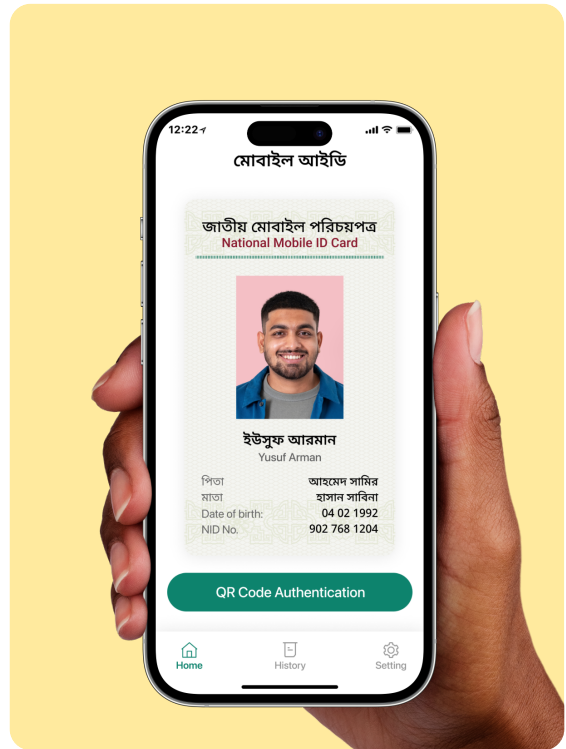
12:22

মোবাইল আইডি

জাতীয় মোবাইল পরিচয়পত্র
National Mobile ID Card

ইউসুফ আরমান
Yusuf Arman

| | |
|---|---|
| পিতা | আহমেদ সামির |
| মাতা | হাসান সাবিনা |
| Date of birth: | 04 02 1992 |
| NID No. | 902 768 1204 |

QR Code Authentication

Home
History
Setting